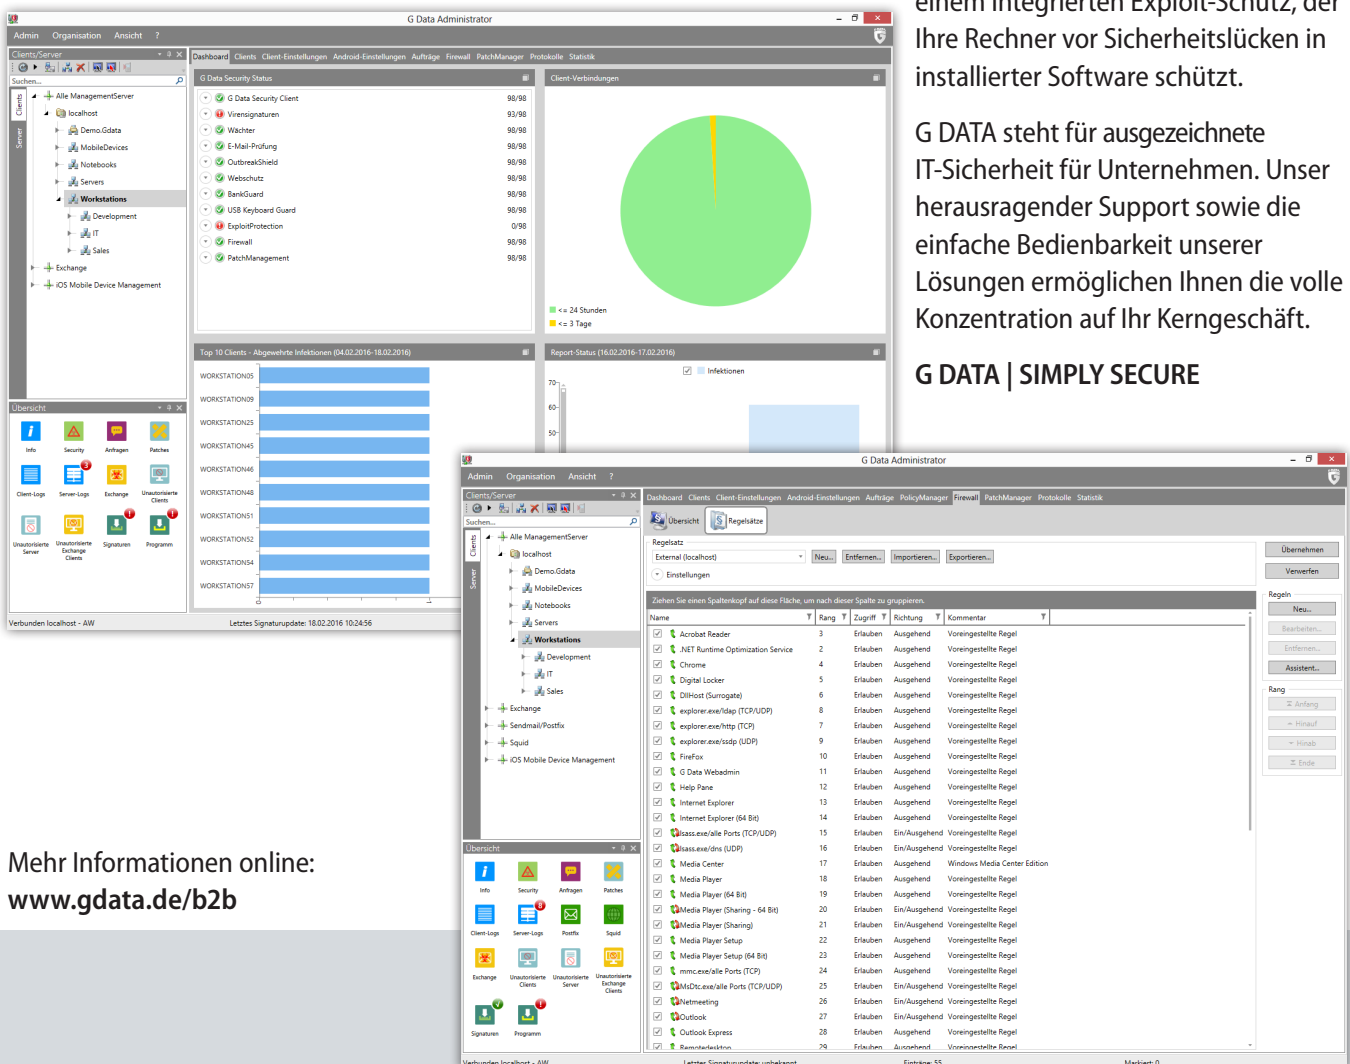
einem integrierten Exploit-Schutz, der Ihre Rechner vor Sicherheitslücken in installierter Software schützt.

G DATA steht für ausgezeichnete IT-Sicherheit für Unternehmen. Unser herausragender Support sowie die einfache Bedienbarkeit unserer Lösungen ermöglichen Ihnen die volle Konzentration auf Ihr Kerngeschäft.

G DATA | SIMPLY SECURE

Mehr Informationen online:
www.gdata.de/b2b

G Data Administrator

Admin Organisation Ansicht ?

Clients/Server

Dashboard Clients Client-Einstellungen Android-Einstellungen Aufträge Firewall PatchManager Protokolle Statistik

Suchen...

Alle ManagementServer
localhost
Demo.Gdata
MobileDevices
Notebooks
Servers
Workstations
Development
IT
Sales
Exchange
iOS Mobile Device Management

G Data Security Status

| | |
|---|---|
| G Data Security Client | 98/98 |
| Virensignaturen | 93/98 |
| Wächter | 98/98 |
| E-Mail-Prüfung | 98/98 |
| OutbreakShield | 98/98 |
| Webschutz | 98/98 |
| BankGuard | 98/98 |
| USB Keyboard Guard | 98/98 |
| ExploitProtection | 0/98 |
| Firewall | 98/98 |
| PatchManagement | 98/98 |

Client-Verbindungen

<= 24 Stunden
<= 3 Tage

Top 10 Clients - Abgewehrte Infektionen (04.02.2016-18.02.2016)

WORKSTATION05
WORKSTATION09
WORKSTATION25
WORKSTATION45
WORKSTATION46
WORKSTATION48
WORKSTATION51
WORKSTATION52
WORKSTATION54
WORKSTATION57

Report-Status (16.02.2016-17.02.2016)

Infektionen

70
60
50

Übersicht

Info Security Anfragen Patches
Client-Logs Server-Logs Exchange Unautorisierte Clients
Unautorisierte Server Unautorisierte Exchange Clients Signaturen Programm

Verbunden localhost - AW

Letztes Signaturupdate: 18.02.2016 10:24:56

G Data Administrator

Admin Organisation Ansicht ?

Clients/Server

Dashboard Clients Client-Einstellungen Android-Einstellungen Aufträge PolicyManager Firewall PatchManager Protokolle Statistik

Übersicht Regelsätze

Suchen...

Alle ManagementServer
localhost
Demo.Gdata
MobileDevices
Notebooks
Servers
Workstations
Development
IT
Sales
Exchange
Sendmail/Postfix
Squid
iOS Mobile Device Management

Regelsatz

External (localhost)

Neu... Entfernen... Importieren... Exportieren...

Einstellungen

Übernehmen
Verwerfen

Ziehen Sie einen Spaltenkopf auf diese Fläche, um nach dieser Spalte zu gruppieren.

| Name | Rang | Zugriff | Richtung | Kommentar |
|---|---|---|---|---|
| Acrobat Reader | 3 | Erlauben | Ausgehend | Voreingestellte Regel |
| .NET Runtime Optimization Service | 2 | Erlauben | Ausgehend | Voreingestellte Regel |
| Chrome | 4 | Erlauben | Ausgehend | Voreingestellte Regel |
| Digital Locker | 5 | Erlauben | Ausgehend | Voreingestellte Regel |
| DllHost (Surrogate) | 6 | Erlauben | Ausgehend | Voreingestellte Regel |
| explorer.exe/ldap (TCP/UDP) | 8 | Erlauben | Ausgehend | Voreingestellte Regel |
| explorer.exe/http (TCP) | 7 | Erlauben | Ausgehend | Voreingestellte Regel |
| explorer.exe/ssdp (UDP) | 9 | Erlauben | Ausgehend | Voreingestellte Regel |
| FireFox | 10 | Erlauben | Ausgehend | Voreingestellte Regel |
| G Data Webadmin | 11 | Erlauben | Ausgehend | Voreingestellte Regel |
| Help Pane | 12 | Erlauben | Ausgehend | Voreingestellte Regel |
| Internet Explorer | 13 | Erlauben | Ausgehend | Voreingestellte Regel |
| Internet Explorer (64 Bit) | 14 | Erlauben | Ausgehend | Voreingestellte Regel |
| lsass.exe/alle Ports (TCP/UDP) | 15 | Erlauben | Ein/Ausgehend | Voreingestellte Regel |
| lsass.exe/dns (UDP) | 16 | Erlauben | Ein/Ausgehend | Voreingestellte Regel |
| Media Center | 17 | Erlauben | Ausgehend | Windows Media Center Edition |
| Media Player | 18 | Erlauben | Ausgehend | Voreingestellte Regel |
| Media Player (64 Bit) | 19 | Erlauben | Ausgehend | Voreingestellte Regel |
| Media Player (Sharing - 64 Bit) | 20 | Erlauben | Ein/Ausgehend | Voreingestellte Regel |
| Media Player (Sharing) | 21 | Erlauben | Ein/Ausgehend | Voreingestellte Regel |
| Media Player Setup | 22 | Erlauben | Ausgehend | Voreingestellte Regel |
| Media Player Setup (64 Bit) | 23 | Erlauben | Ausgehend | Voreingestellte Regel |
| mmc.exe/alle Ports (TCP) | 24 | Erlauben | Ausgehend | Voreingestellte Regel |
| MsDtc.exe/alle Ports (TCP/UDP) | 25 | Erlauben | Ein/Ausgehend | Voreingestellte Regel |
| Netmeeting | 26 | Erlauben | Ein/Ausgehend | Voreingestellte Regel |
| Outlook | 27 | Erlauben | Ein/Ausgehend | Voreingestellte Regel |
| Outlook Express | 28 | Erlauben | Ausgehend | Voreingestellte Regel |
| Remotedesktop | 29 | Erlauben | Ausgehend | Voreingestellte Regel |

Regeln
Neu...
Bearbeiten...
Entfernen...
Assistent...

Rang
Anfang
Hinauf
Hinab
Ende

Übersicht

Info Security Anfragen Patches
Client-Logs Server-Logs Postfix Squid
Exchange Unautorisierte Clients Unautorisierte Server Unautorisierte Exchange Clients
Signaturen Programm

Verbunden localhost - AW
Letztes Signaturupdate: unbekannt
Einträge: 55
Markiert: 0